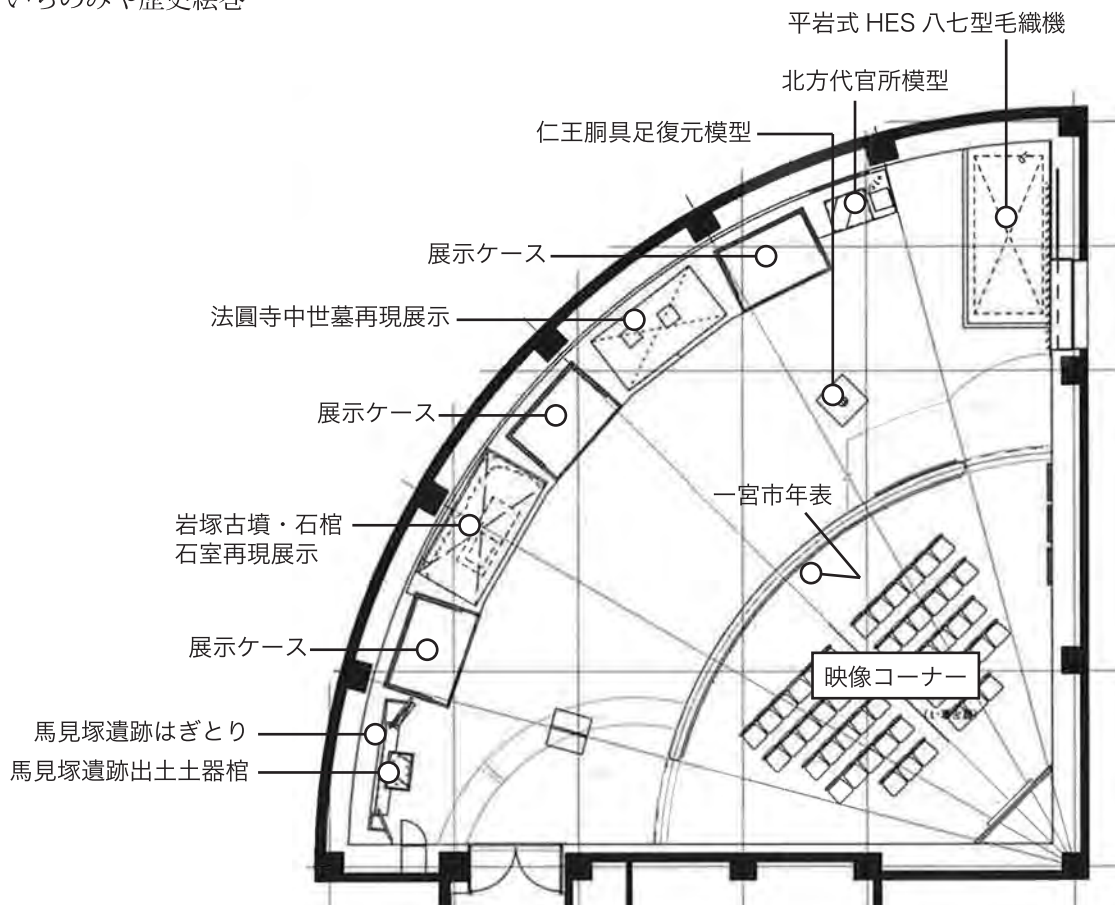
いちのみや歴史絵巻

平岩式 HES 八七型毛織機

北方代官所模型

仁王胴具足復元模型

展示ケース

法圓寺中世墓再現展示

展示ケース

一宮市年表

岩塚古墳・石棺
石室再現展示

展示ケース

映像コーナー

馬見塚遺跡はぎとり

馬見塚遺跡出土土器棺